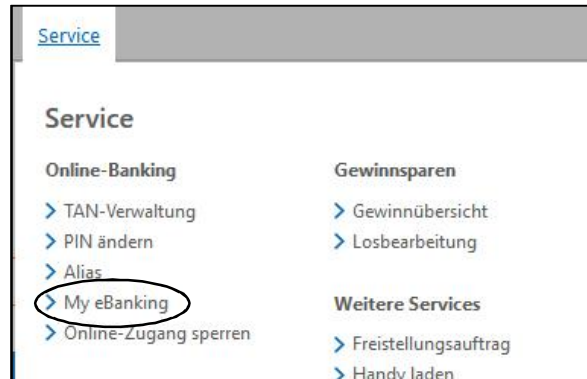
Service

Service

Online-Banking

> TAN-Verwaltung
> PIN ändern
> Alias
> My eBanking
> Online-Zugang sperren

Gewinnsparen

> Gewinnübersicht
> Losbearbeitung

Weitere Services

> Freistellungsauftrag
> Handy laden